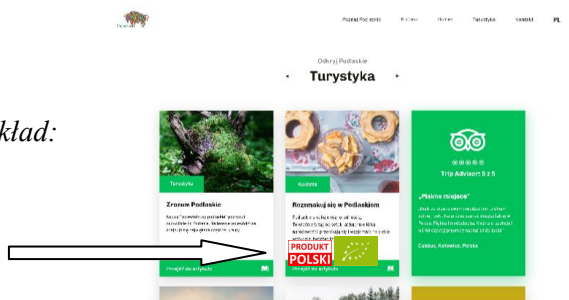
kład:

Poznaj Podlaskie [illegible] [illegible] Turystyka Kontakt PL

Odkryj Podlaskie

Turystyka

Turystyka

Zrozum Podlaskie

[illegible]

Przejdź do artykułu

Kuchnia

Rozsmakuj się w Podlaskiem

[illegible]

PRODUKT POLSKI

Przejdź do artykułu

Trip Advisor 5 z 5

„Piękne miejsce"

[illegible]

Czekus, Katowice, Polska